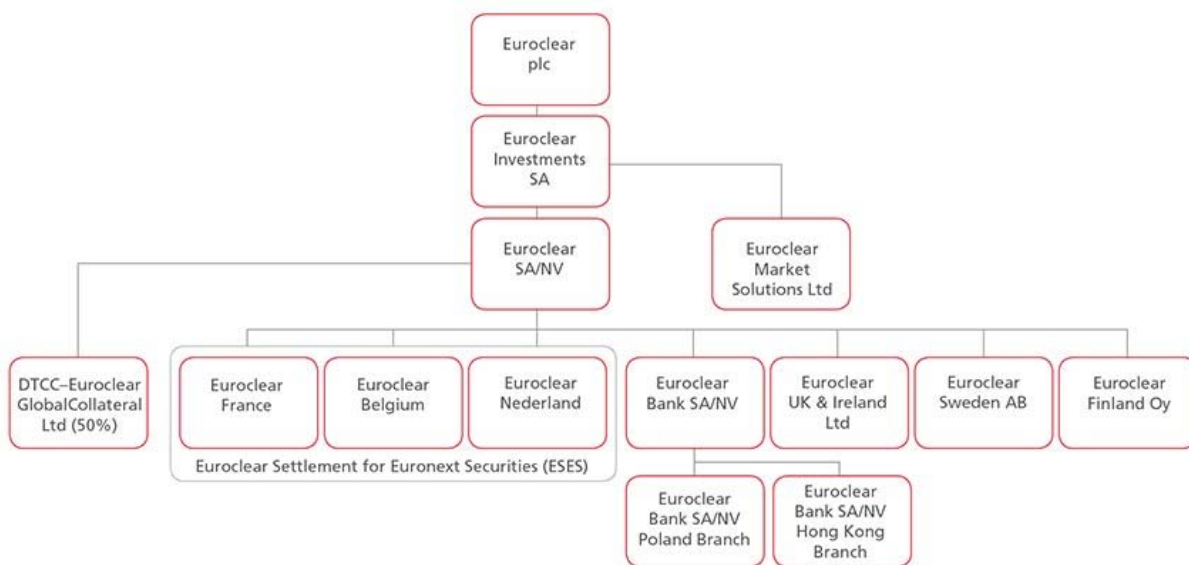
Euroclear plc

Euroclear Investments SA

Euroclear SA/NV

Euroclear Market Solutions Ltd

DTCC–Euroclear GlobalCollateral Ltd (50%)

Euroclear France

Euroclear Belgium

Euroclear Nederland

Euroclear Settlement for Euronext Securities (ESES)

Euroclear Bank SA/NV

Euroclear UK & Ireland Ltd

Euroclear Sweden AB

Euroclear Finland Oy

Euroclear Bank SA/NV Poland Branch

Euroclear Bank SA/NV Hong Kong Branch